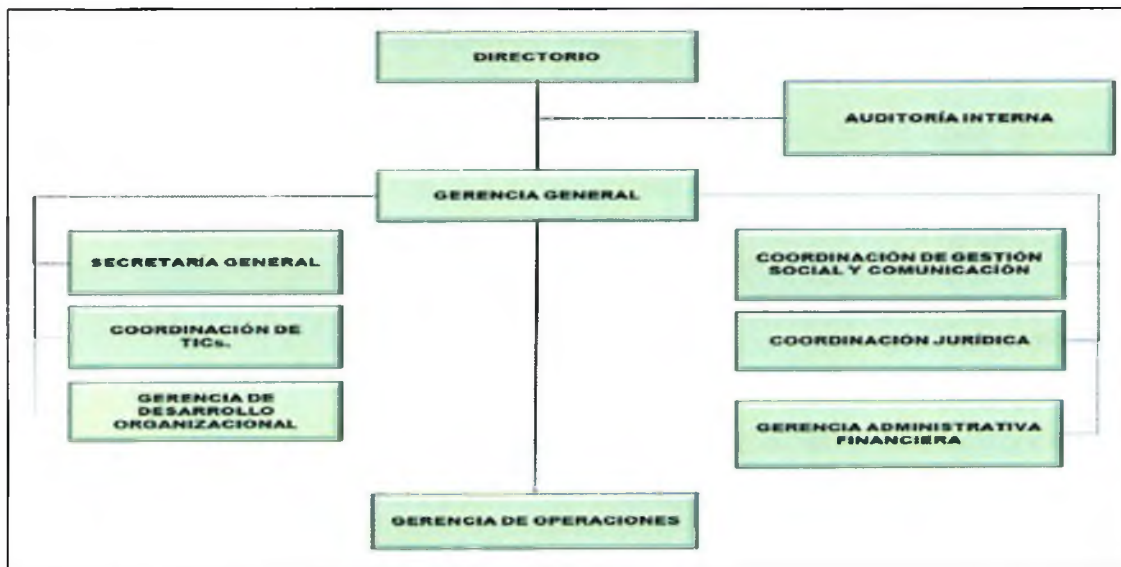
DIRECTORIO

AUDITORÍA INTERNA

GERENCIA GENERAL

SECRETARÍA GENERAL

COORDINACIÓN DE TICs.

GERENCIA DE DESARROLLO ORGANIZACIONAL

COORDINACIÓN DE GESTIÓN SOCIAL Y COMUNICACIÓN

COORDINACIÓN JURÍDICA

GERENCIA ADMINISTRATIVA FINANCIERA

GERENCIA DE OPERACIONES